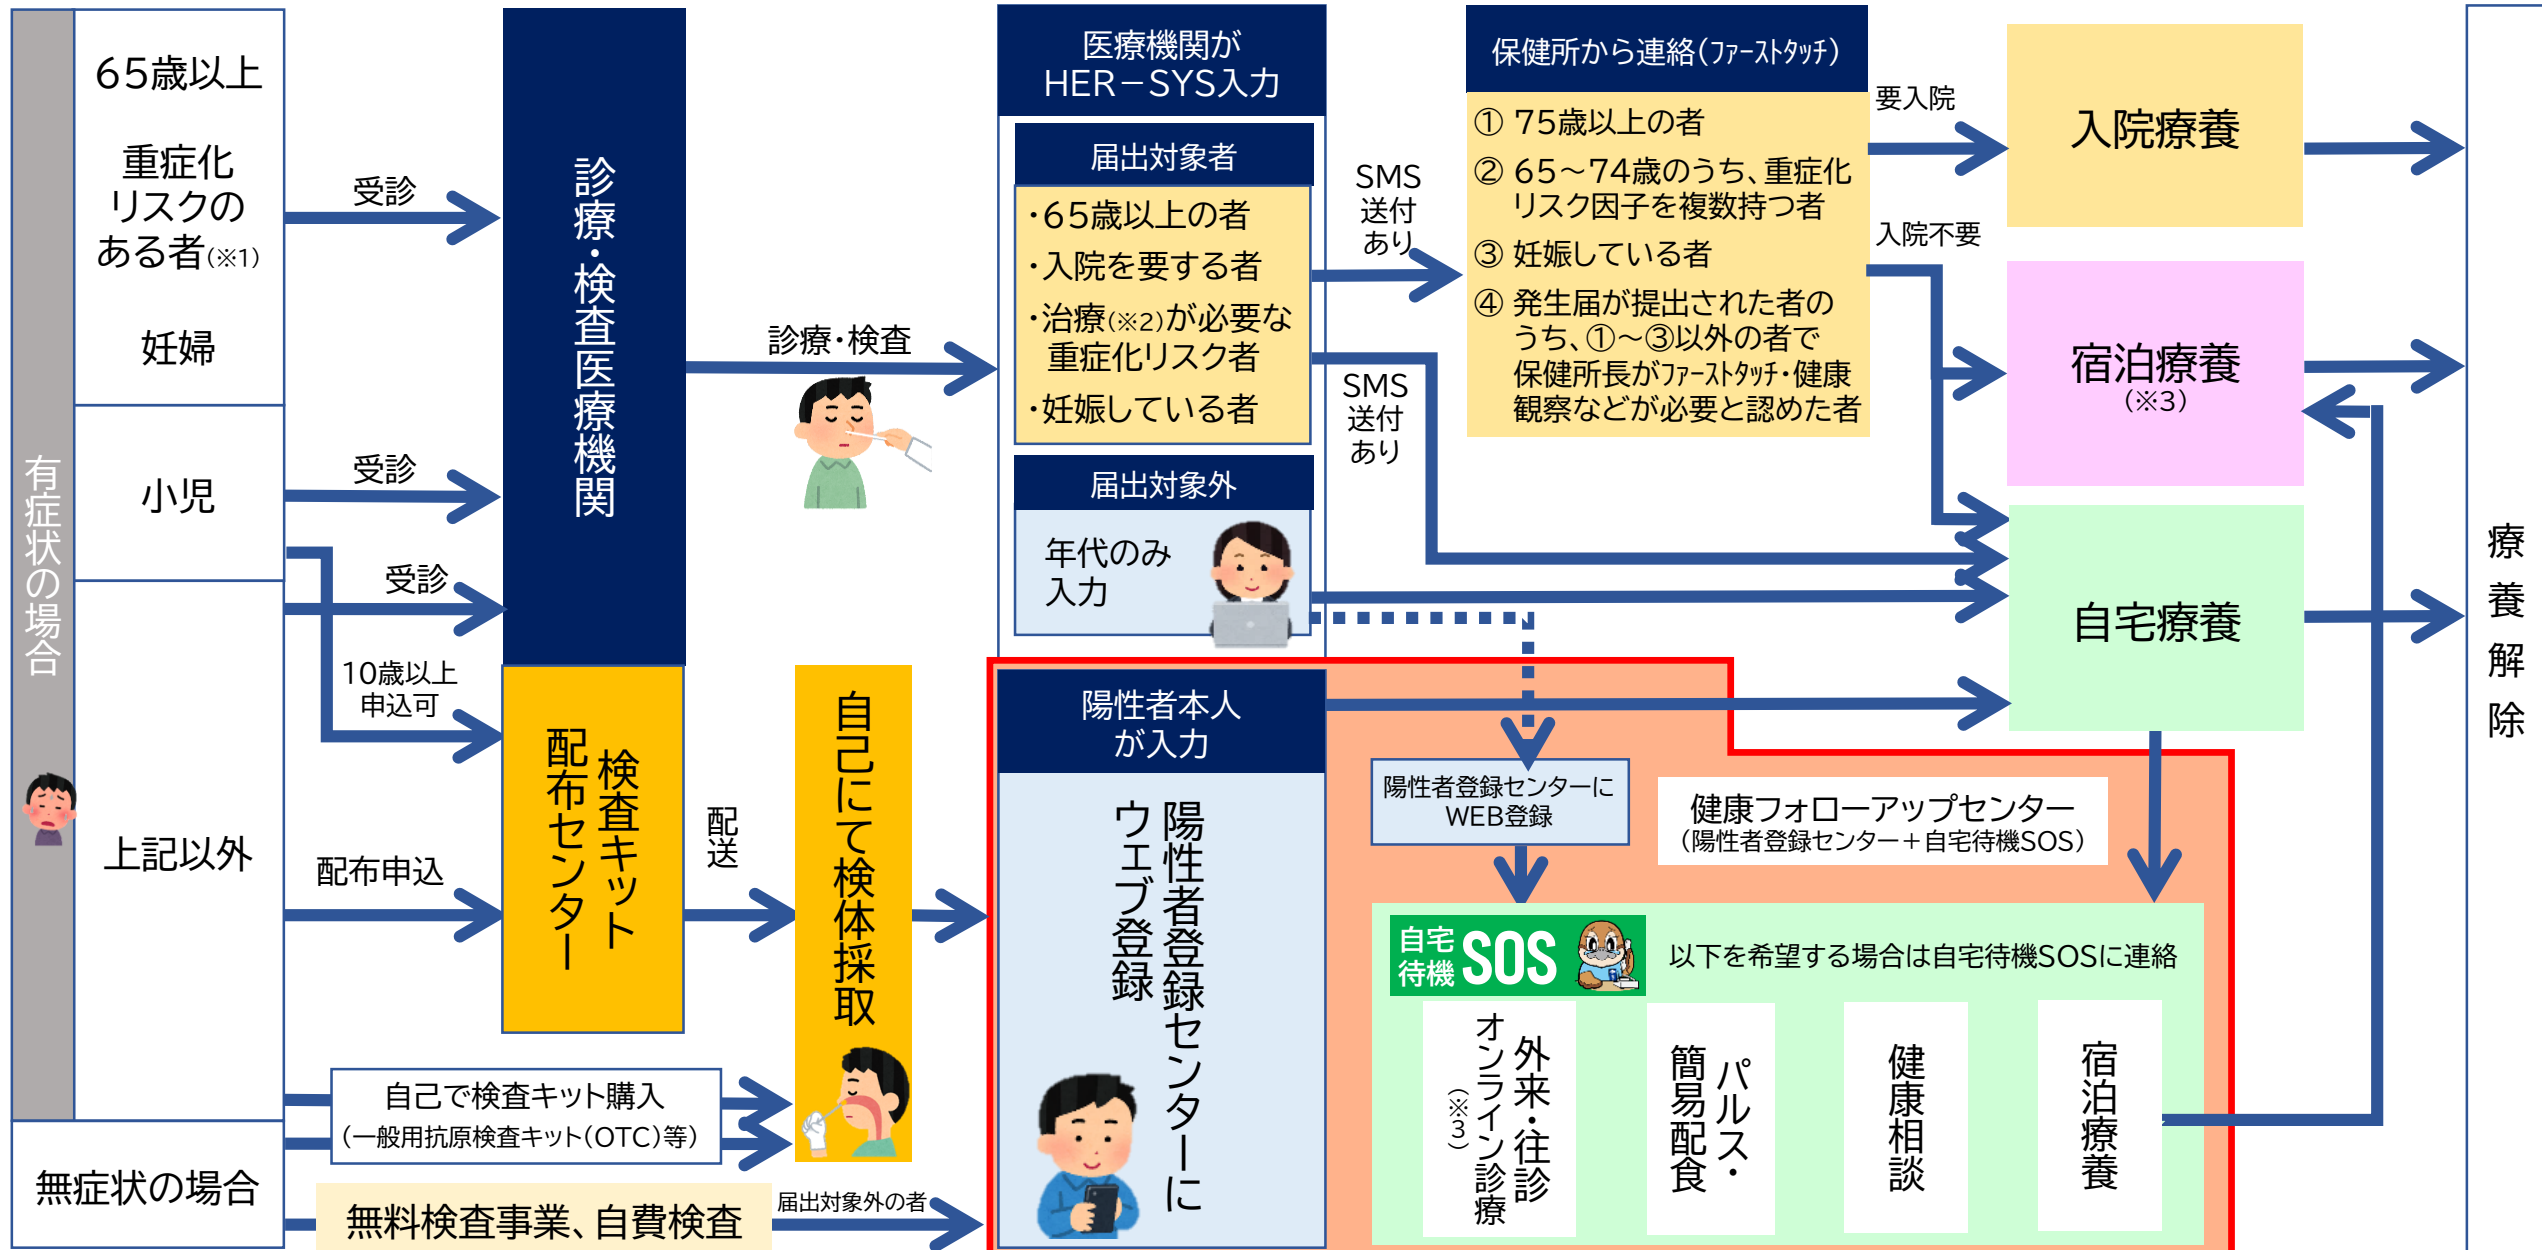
有症状の場合

65歳以上

重症化リスクのある者(※1)

妊婦

小児

上記以外

無症状の場合

受診

受診

受診

10歳以上申込可

配布申込

診療・検査医療機関

検査キット配布センター

配送

自己にて検体採取

自己で検査キット購入
(一般用抗原検査キット(OTC)等)

無料検査事業、自費検査

届出対象外の者

診療・検査

医療機関がHER－SYS入力

届出対象者

・65歳以上の者
・入院を要する者
・治療(※2)が必要な重症化リスク者
・妊娠している者

届出対象外

年代のみ入力

陽性者本人が入力

陽性者登録センターにウェブ登録

SMS送付あり

SMS送付あり

保健所から連絡(ファーストタッチ)

① 75歳以上の者
② 65～74歳のうち、重症化リスク因子を複数持つ者
③ 妊娠している者
④ 発生届が提出された者のうち、①～③以外の者で保健所長がファーストタッチ・健康観察などが必要と認めた者

要入院

入院不要

入院療養

宿泊療養
(※3)

自宅療養

陽性者登録センターにWEB登録

健康フォローアップセンター
(陽性者登録センター＋自宅待機SOS)

自宅待機SOS

以下を希望する場合は自宅待機SOSに連絡

外来・往診
オンライン診療
(※3)

パルス・簡易配食

健康相談

宿泊療養

療養解除